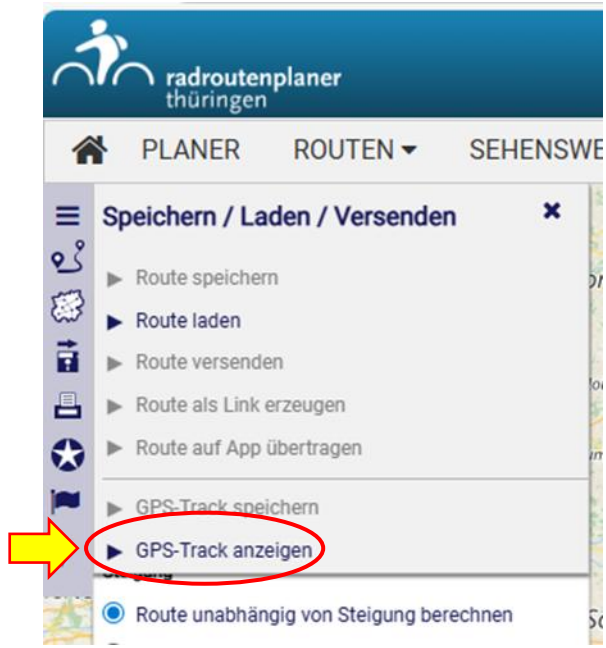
radroutenplaner
thüringen

PLANER ROUTEN SEHENSWE

Speichern / Laden / Versenden

×

Route speichern

Route laden

Route versenden

Route als Link erzeugen

Route auf App übertragen

GPS-Track speichern

GPS-Track anzeigen

Steigung

Route unabhängig von Steigung berechnen